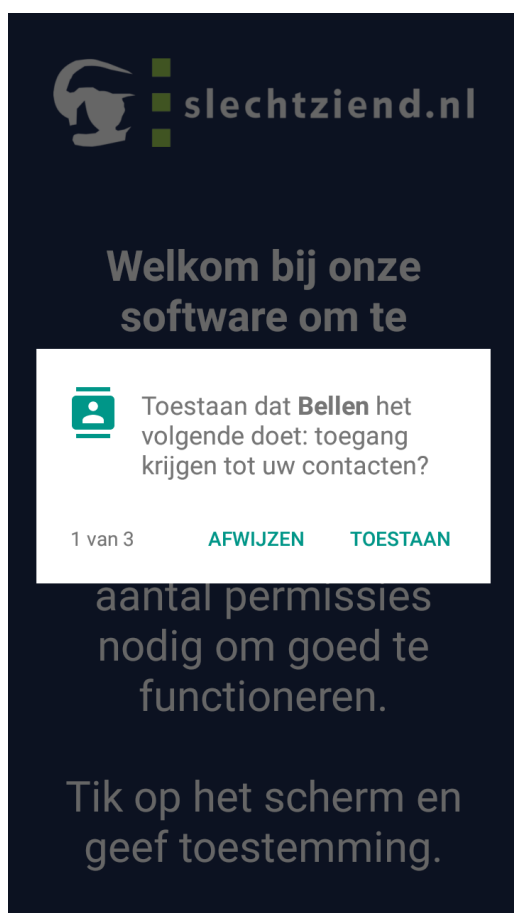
slechtziend.nl

Welkom bij onze software om te

Toestaan dat **Bellen** het volgende doet: toegang krijgen tot uw contacten?

1 van 3 AFWIJZEN TOESTAAN

aantal permissies nodig om goed te functioneren.

Tik op het scherm en geef toestemming.